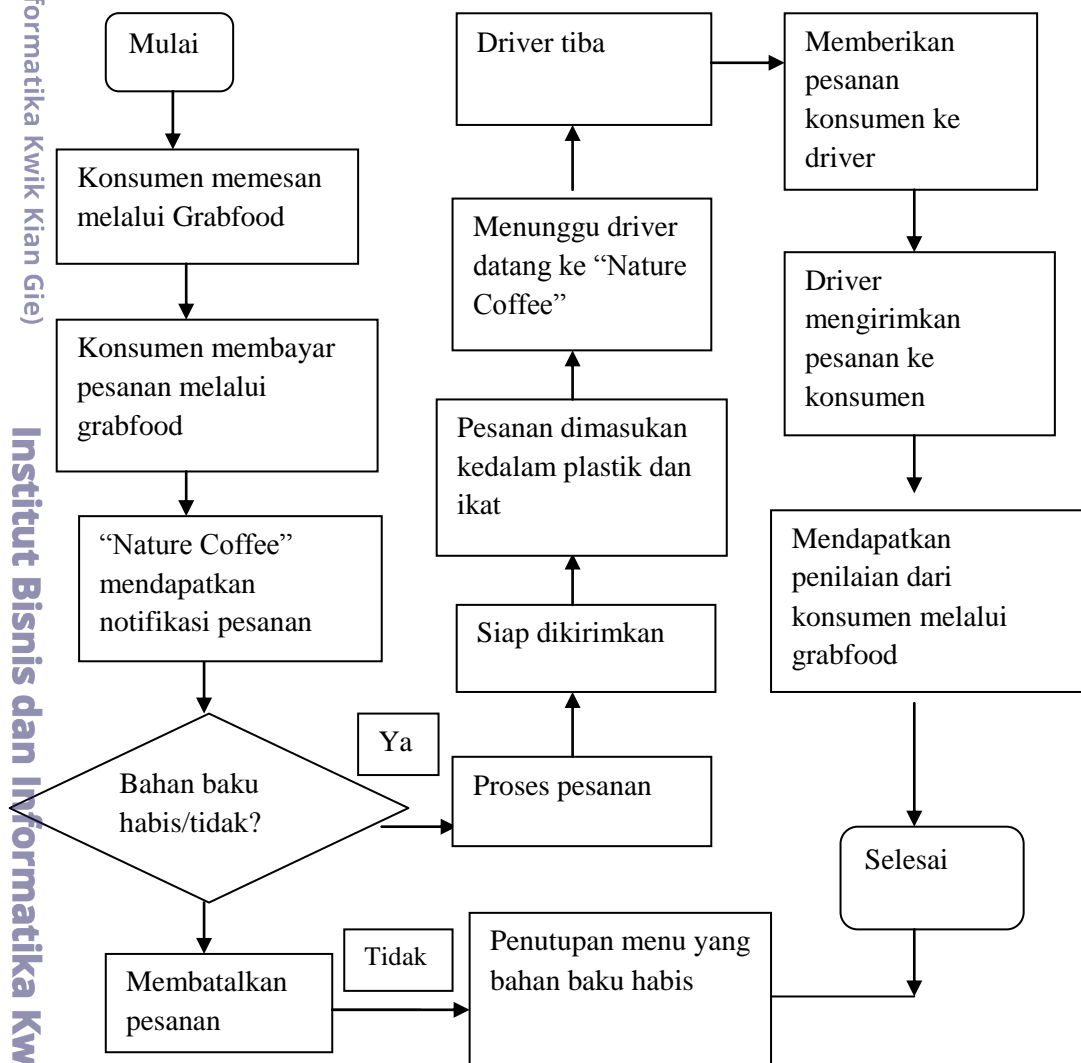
formatika Kwik Kian Gie)

Institut Bisnis dan Informatika Kw

Mulai

Konsumen memesan melalui Grabfood

Konsumen membayar pesanan melalui grabfood

“Nature Coffee” mendapatkan notifikasi pesanan

Bahan baku habis/tidak?

Ya

Proses pesanan

Siap dikirimkan

Pesanan dimasukan kedalam plastik dan ikat

Menunggu driver datang ke “Nature Coffee”

Driver tiba

Memberikan pesanan konsumen ke driver

Driver mengirimkan pesanan ke konsumen

Mendapatkan penilaian dari konsumen melalui grabfood

Selesai

Tidak

Membatalkan pesanan

Penutupan menu yang bahan baku habis